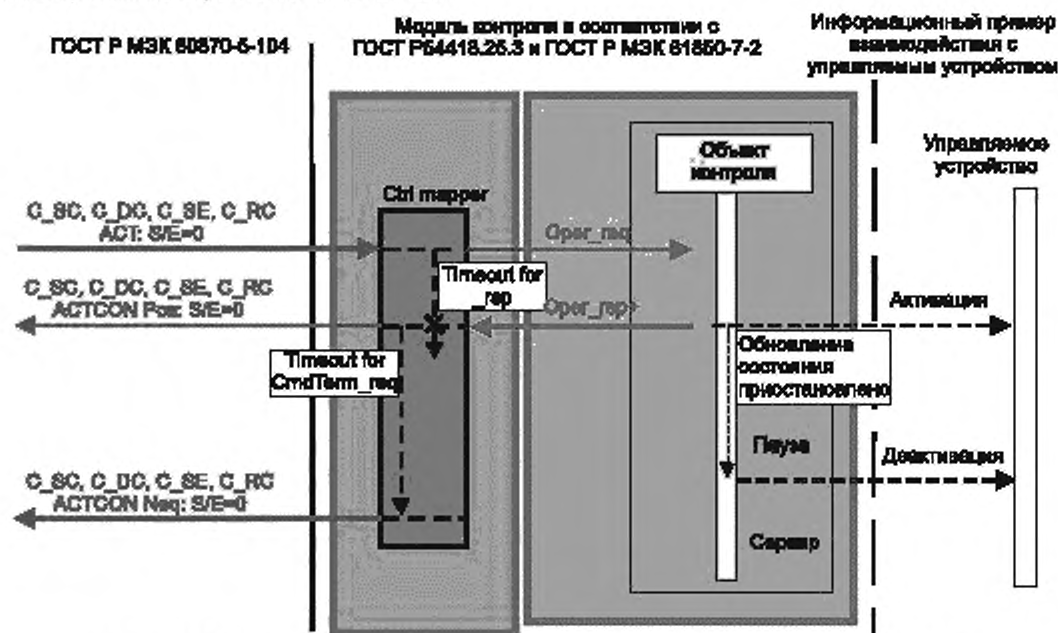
ГОСТ Р МЭК 60870-5-104

Модель контроля в соответствии с ГОСТ Р54418.25.3 и ГОСТ Р МЭК 61850-7-2

Информационный пример взаимодействия с управляемым устройством

Управляемое устройство

Ctrl mapper

Объект контроля

C_SC, C_DC, C_SE, C_RC
ACT: S/E=0

Oper_req

Timeout for _rep

C_SC, C_DC, C_SE, C_RC
ACTCON Pos: S/E=0

Oper_rep+

Активация

Timeout for CmdTerm_req

Обновление состояния приостановлено

Пауза

Деактивация

C_SC, C_DC, C_SE, C_RC
ACTCON Neg: S/E=0

Сервер